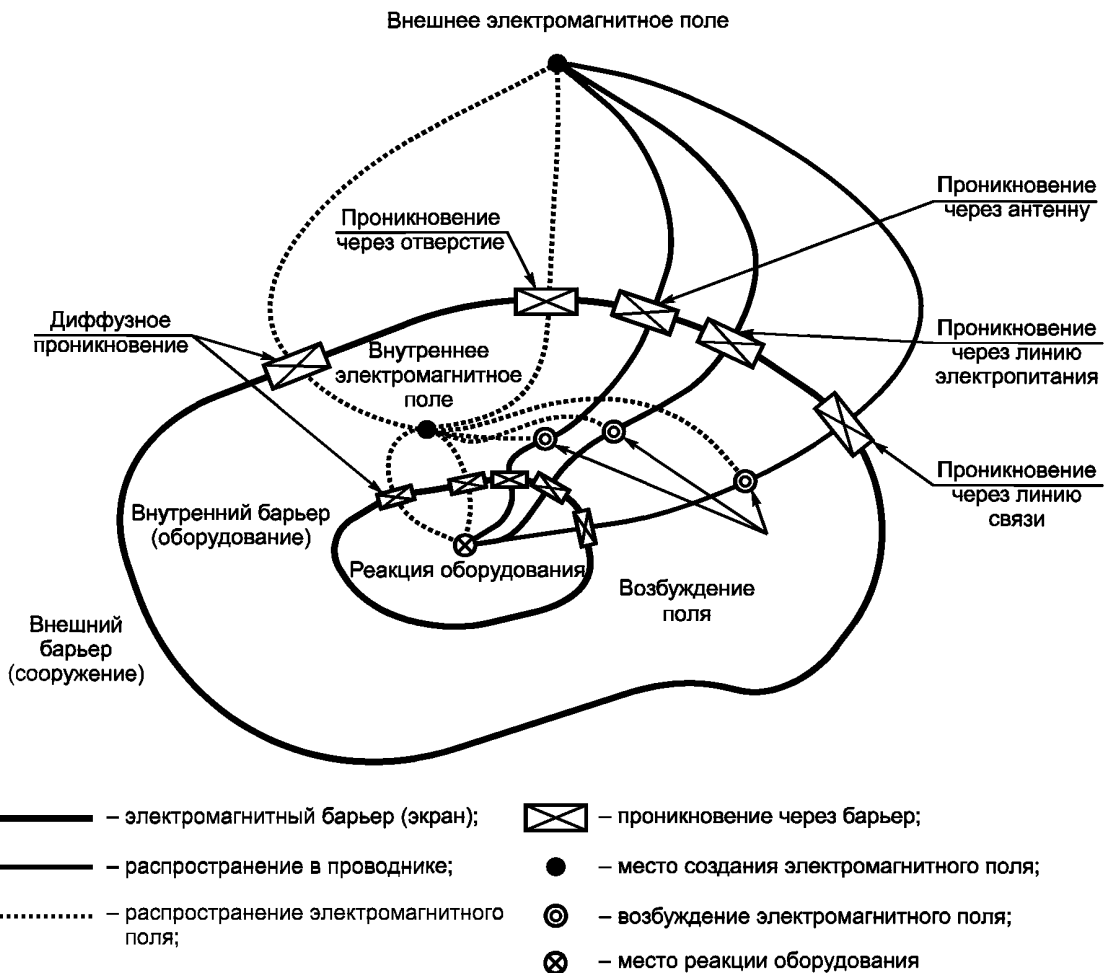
Внешнее электромагнитное поле

Проникновение через отверстие

Проникновение через антенну

Диффузное проникновение

Внутреннее электромагнитное поле

Проникновение через линию электропитания

Проникновение через линию связи

Внутренний барьер (оборудование)

Реакция оборудования

Возбуждение поля

Внешний барьер (сооружение)

– электромагнитный барьер (экран);

– распространение в проводнике;

– распространение электромагнитного поля;

– проникновение через барьер;

– место создания электромагнитного поля;

– возбуждение электромагнитного поля;

– место реакции оборудования